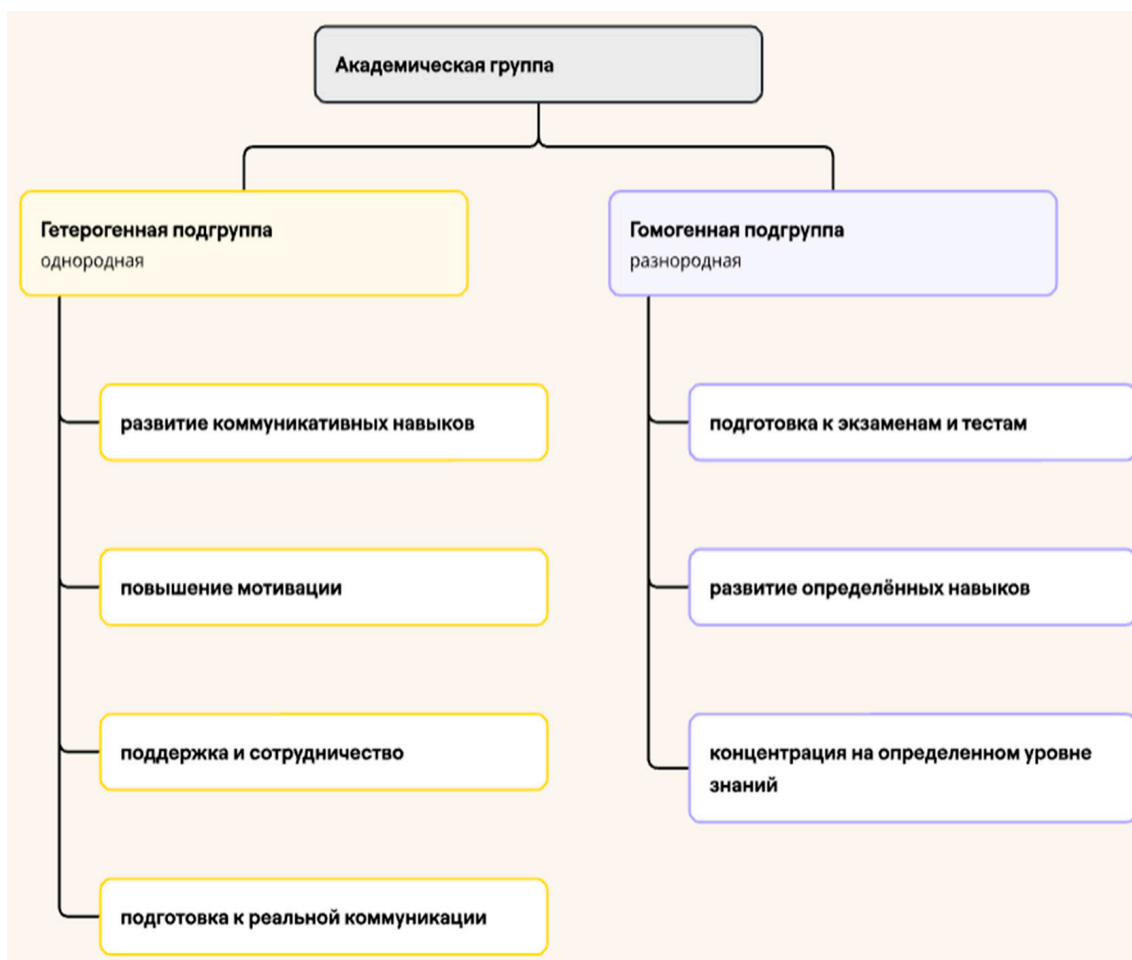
Академическая группа

Гетерогенная подгруппа
однородная

развитие коммуникативных навыков

повышение мотивации

поддержка и сотрудничество

подготовка к реальной коммуникации

Гомогенная подгруппа
разнородная

подготовка к экзаменам и тестам

развитие определённых навыков

концентрация на определенном уровне знаний